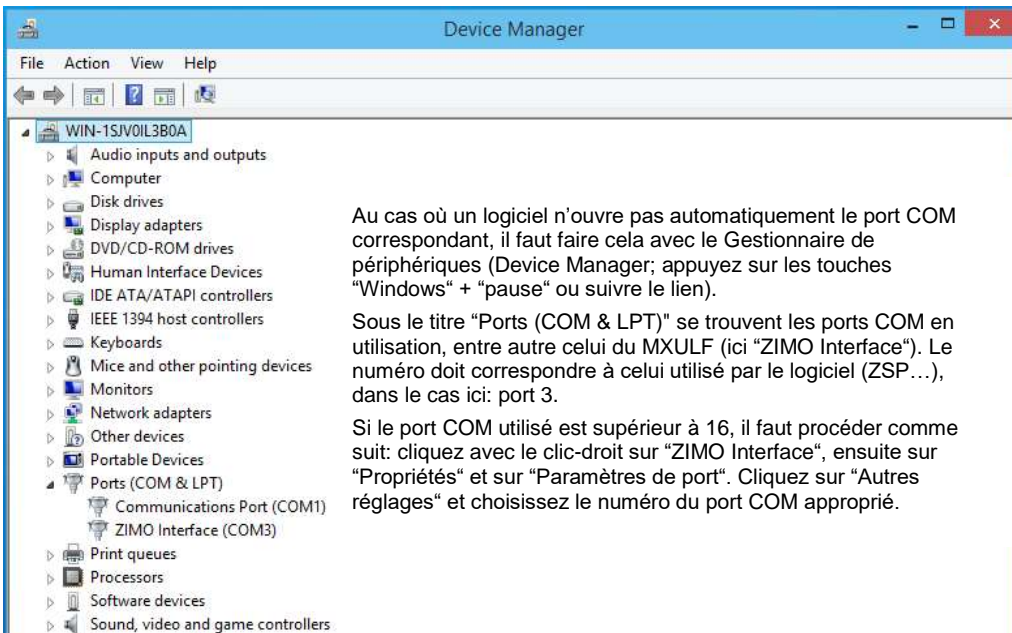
Device Manager

File Action View Help

WIN-1SJV0IL3B0A
Audio inputs and outputs
Computer
Disk drives
Display adapters
DVD/CD-ROM drives
Human Interface Devices
IDE ATA/ATAPI controllers
IEEE 1394 host controllers
Keyboards
Mice and other pointing devices
Monitors
Network adapters
Other devices
Portable Devices
Ports (COM & LPT)
Communications Port (COM1)
ZIMO Interface (COM3)
Print queues
Processors
Software devices
Sound, video and game controllers

Au cas où un logiciel n'ouvre pas automatiquement le port COM correspondant, il faut faire cela avec le Gestionnaire de périphériques (Device Manager; appuyez sur les touches "Windows" + "pause" ou suivre le lien).

Sous le titre "Ports (COM & LPT)" se trouvent les ports COM en utilisation, entre autre celui du MXULF (ici "ZIMO Interface"). Le numéro doit correspondre à celui utilisé par le logiciel (ZSP…), dans le cas ici: port 3.

Si le port COM utilisé est supérieur à 16, il faut procéder comme suit: cliquez avec le clic-droit sur "ZIMO Interface", ensuite sur "Propriétés" et sur "Paramètres de port". Cliquez sur "Autres réglages" et choisissez le numéro du port COM approprié.